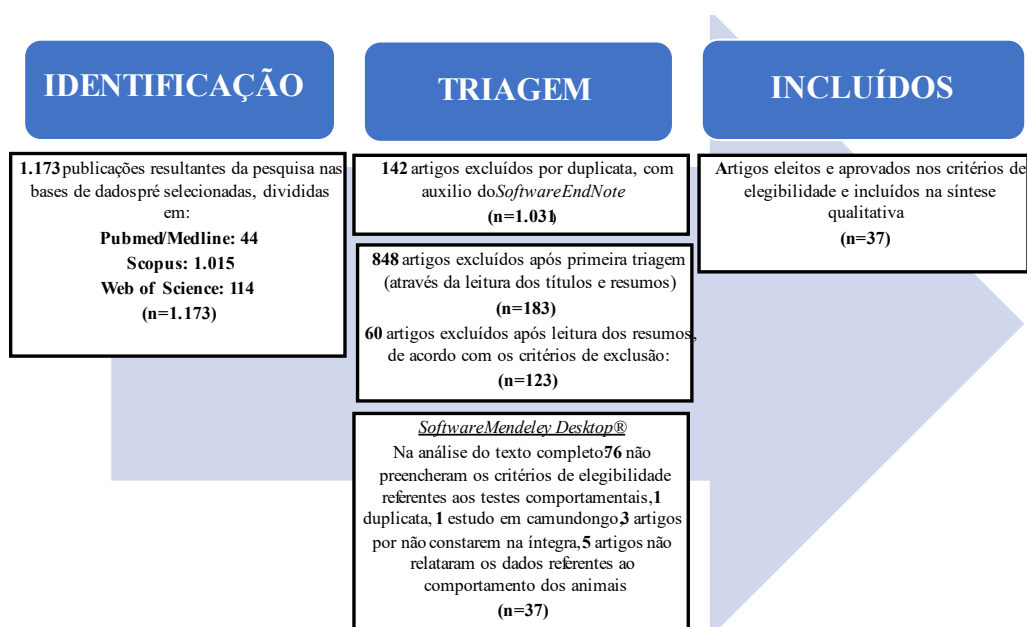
IDENTIFICAÇÃO

1.173 publicações resultantes da pesquisa nas bases de dados pré selecionadas, divididas em:
Pubmed/Medline: 44
Scopus: 1.015
Web of Science: 114
(n=1.173)

TRIAGEM

142 artigos excluídos por duplicata, com auxilio do *SoftwareEndNote*
(n=1.031)

848 artigos excluídos após primeira triagem (através da leitura dos títulos e resumos)
(n=183)
60 artigos excluídos após leitura dos resumos, de acordo com os critérios de exclusão:
(n=123)

*SoftwareMendeley Desktop®*
Na análise do texto completo 76 não preencheram os critérios de elegibilidade referentes aos testes comportamentais, 1 duplicata, 1 estudo em camundongo, 3 artigos por não constarem na íntegra, 5 artigos não relataram os dados referentes ao comportamento dos animais
(n=37)

INCLUÍDOS

Artigos eleitos e aprovados nos critérios de elegibilidade e incluídos na síntese qualitativa
(n=37)